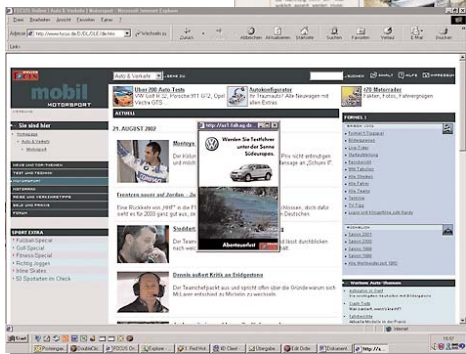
FOCUS Online | Auto & Verkehr | Motorsport - Microsoft Internet Explorer

Datei Bearbeiten Ansicht Favoriten Extras ?

Adresse http://www.focus.de/D/DL/DLE/dle.htm Wechseln zu

Zurück Vorwärts Abbrechen Aktualisieren Startseite Suchen Favoriten Verlauf E-Mail Drucken

Links

mobil MOTORSPORT

Auto & Verkehr

Über 200 Auto Tests
VW Golf IV, Porsche 911 GT2, Opel Vectra GTS ...

Autokonfigurator
Ihr Traumauto! Alle Neuwagen mit allen Extras

470 Motorräder
Fakten, Fotos, Fahrergebnisse

AKTUELL

21. AUGUST 2002

Sie sind hier
Homepage
Auto & Verkehr
Motorsport

NEWS UND TOP-THEMEN
TEST UND TECHNIK
MOTORSPORT
MOTORRAD
REISE UND VERKEHRSTIPPS
GELD UND PRAXIS
FORUM

SPORT EXTRA
Fußball Special
Golf Special
Fitness Special
Richtig Joggen
Inline Skates
50 Sportarten im Check

Montoya
Frentzen neuer auf Jordan
Siedlert
Dennis außert Kritik an Eisdepotone

http://ad1.tak.sp.de
Werden Sie Testfahrer unter der Sonne Südeuropas.
Abenteuerfest

FORMEL 1

Internet